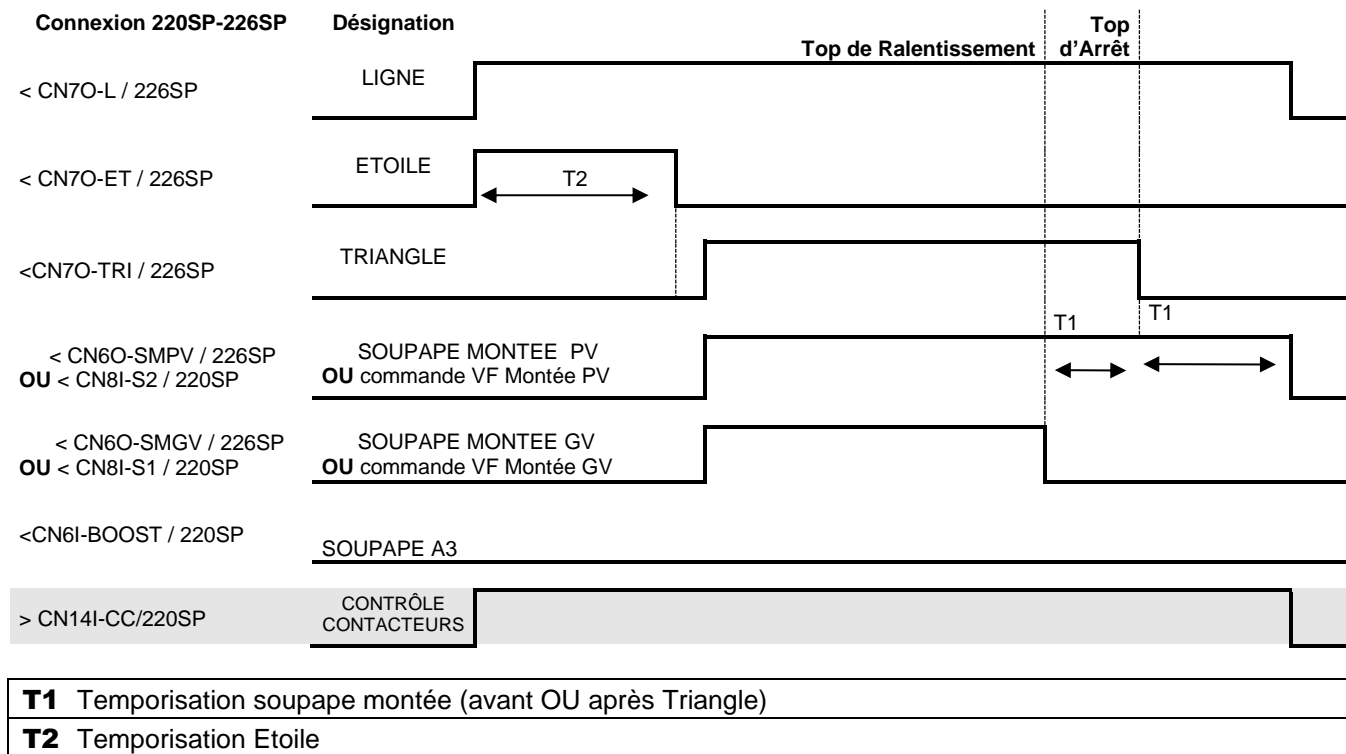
**Connexion 220SP-226SP** **Désignation**

**Top de Ralentissement** **Top d'Arrêt**

< CN7O-L / 226SP LIGNE

< CN7O-ET / 226SP ETOILE T2

<CN7O-TRI / 226SP TRIANGLE

T1 T1

< CN6O-SMPV / 226SP
**OU** < CN8I-S2 / 220SP
SOUPAPE MONTEE PV
**OU** commande VF Montée PV

< CN6O-SMGV / 226SP
**OU** < CN8I-S1 / 220SP
SOUPAPE MONTEE GV
**OU** commande VF Montée GV

<CN6I-BOOST / 220SP SOUPAPE A3

> CN14I-CC/220SP CONTRÔLE CONTACTEURS

| | |
|---|---|
| **T1** | Temporisation soupape montée (avant OU après Triangle) |
| **T2** | Temporisation Etoile |